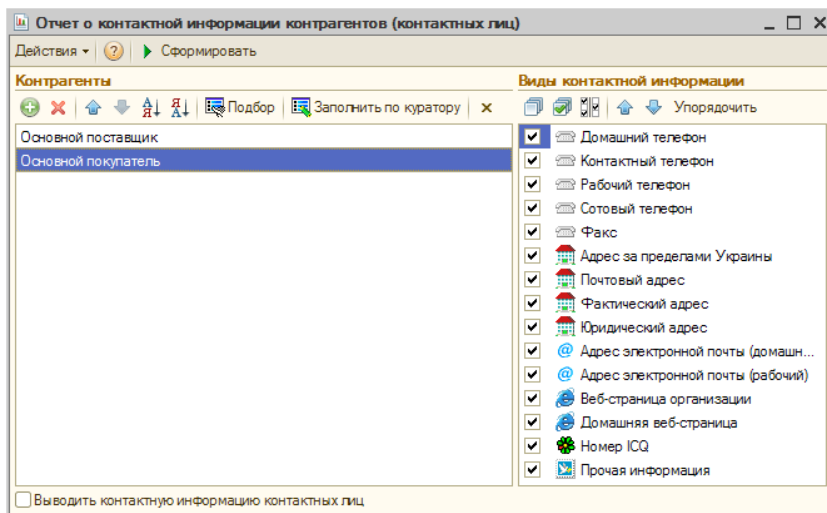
Отчет о контактной информации контрагентов (контактных лиц)

Действия ▾ ? ▶ Сформировать

Контрагенты

Подбор Заполнить по куратору

Основной поставщик
Основной покупатель

Виды контактной информации

Упорядочить

Домашний телефон
Контактный телефон
Рабочий телефон
Сотовый телефон
Факс
Адрес за пределами Украины
Почтовый адрес
Фактический адрес
Юридический адрес
Адрес электронной почты (домашн...
Адрес электронной почты (рабочий)
Веб-страница организации
Домашняя веб-страница
Номер ICQ
Прочая информация

Выводить контактную информацию контактных лиц